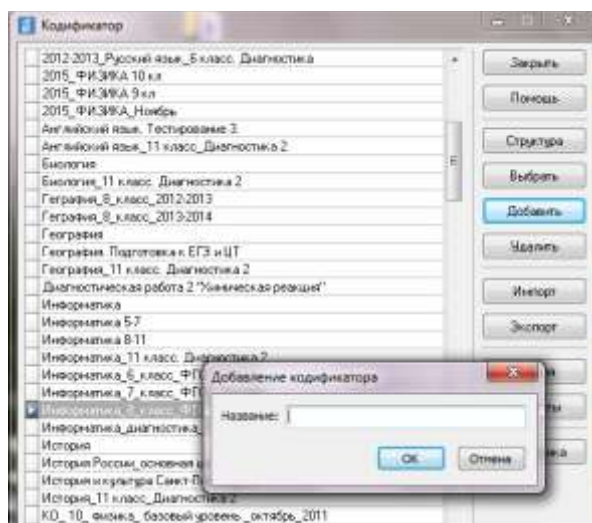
Кодификатор

2012-2013_Русский язык_5 класс. Диагностика
2015_ФИЗИКА 10 кл
2015_ФИЗИКА 9 кл
2015_ФИЗИКА_Ноябрь
Английский язык. Тестирование 3
Английский язык_11 класс_Диагностика 2
Биология
Биология_11 класс. Диагностика 2
Геграфия_8_класс_2012-2013
Геграфия_8_класс_2013-2014
География
География. Подготовка к ЕГЭ и ЦТ
География_11 класс. Диагностика 2
Диагностическая работа 2 "Химическая реакция"
Информатика
Информатика 5-7
Информатика 8-11
Информатика_11 класс. Диагностика 2
Информатика_6_класс_ФГ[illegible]
Информатика_7_класс_ФГ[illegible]
Информатика_8_класс_ФГ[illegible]
Информатика_диагностика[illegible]
История
История России_основная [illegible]
История и культура Санкт-П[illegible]
История_11 класс_Диагностика 2
КО_10_физика_базовый уровень_октябрь_2011

Закрыть
Помощь
Структура
Выбрать
Добавить
Удалить
Импорт
Экспорт

Добавление кодификатора
Название:
ОК
Отмена